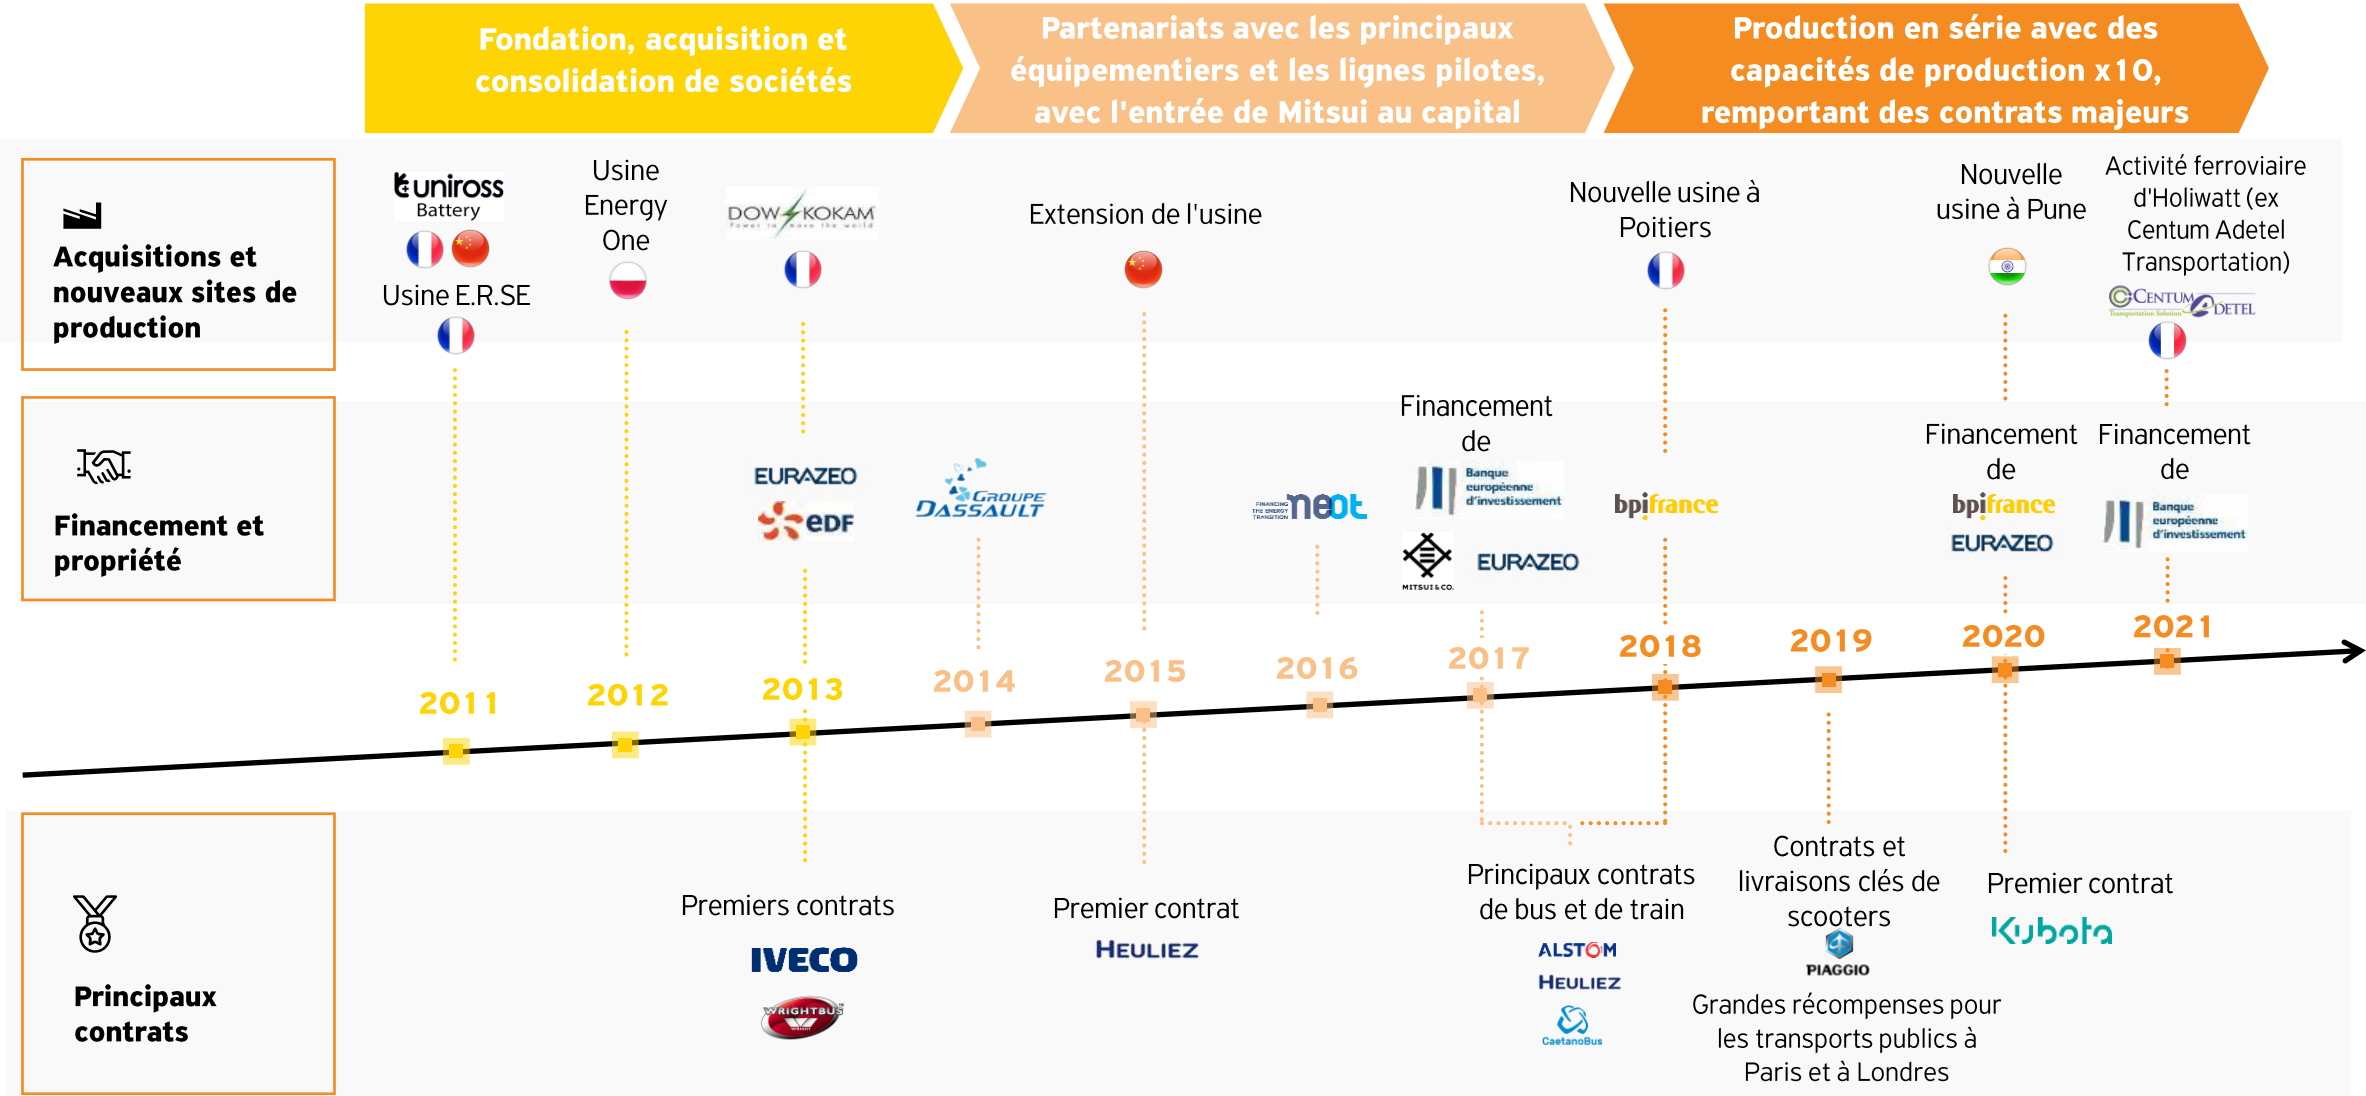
Fondation, acquisition et consolidation de sociétés

Partenariats avec les principaux équipementiers et les lignes pilotes, avec l'entrée de Mitsui au capital

Production en série avec des capacités de production x10, remportant des contrats majeurs

Acquisitions et nouveaux sites de production

uniross Battery

Usine E.R.SE

Usine Energy One

DOW KOKAM

Extension de l'usine

Nouvelle usine à Poitiers

Nouvelle usine à Pune

Activité ferroviaire d'Holiwatt (ex Centum Adetel Transportation)

CENTUM ADETEL

Financement et propriété

EURAZEO

EDF

GROUPE DASSAULT

neot

Financement de

Banque européenne d'investissement

MITSUI & CO.

EURAZEO

bpifrance

Financement de

bpifrance

EURAZEO

Financement de

Banque européenne d'investissement

2011

2012

2013

2014

2015

2016

2017

2018

2019

2020

2021

Principaux contrats

Premiers contrats

IVECO

WRIGHTBUS

Premier contrat

HEULIEZ

Principaux contrats de bus et de train

ALSTOM

HEULIEZ

CaetanoBus

Contrats et livraisons clés de scooters

PIAGGIO

Grandes récompenses pour les transports publics à Paris et à Londres

Premier contrat

Kubota